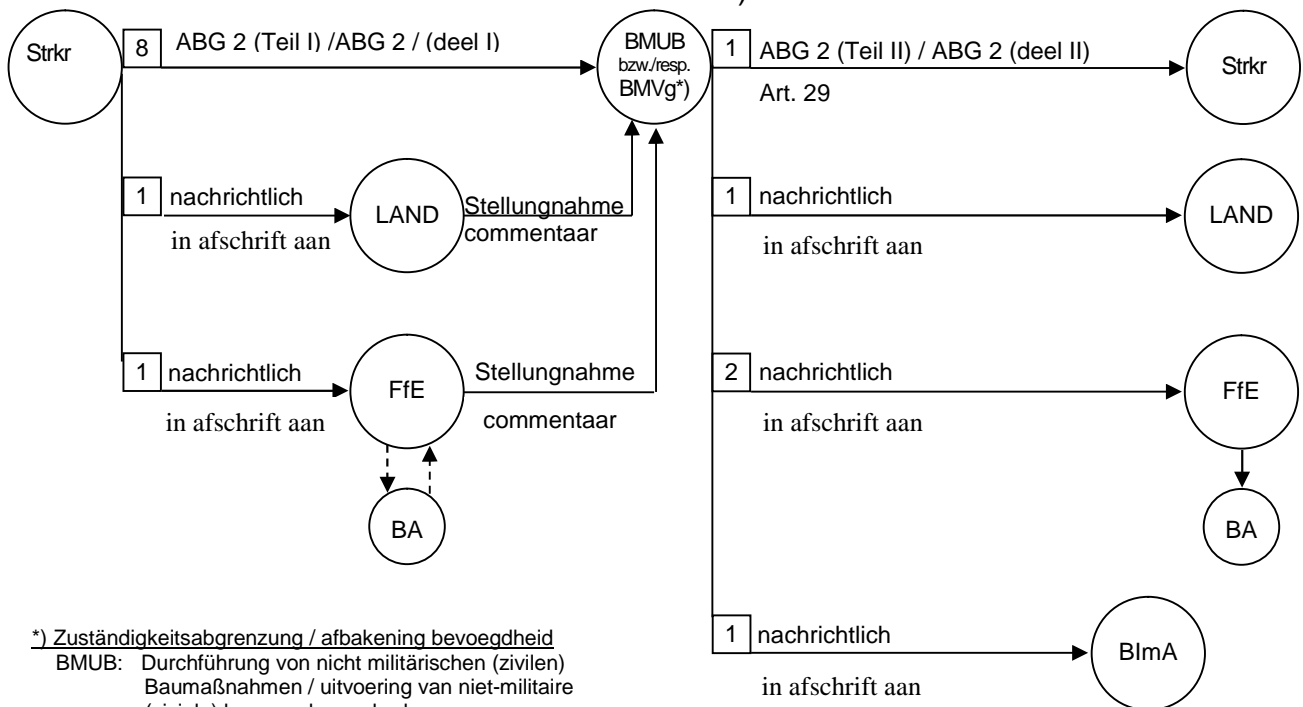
Strkr

8 ABG 2 (Teil I) /ABG 2 / (deel I)

BMUB bzw./resp. BMVg*)

1 ABG 2 (Teil II) / ABG 2 (deel II)

Art. 29

Strkr

1 nachrichtlich

in afschrift aan

LAND

Stellungnahme commentaar

1 nachrichtlich

in afschrift aan

LAND

1 nachrichtlich

in afschrift aan

FfE

Stellungnahme

commentaar

BA

2 nachrichtlich

in afschrift aan

FfE

BA

*) Zuständigkeitsabgrenzung / afbakening bevoegdheid

BMUB: Durchführung von nicht militärischen (zivilen) Baumaßnahmen / uitvoering van niet-militaire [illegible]

1 nachrichtlich

in afschrift aan

BImA